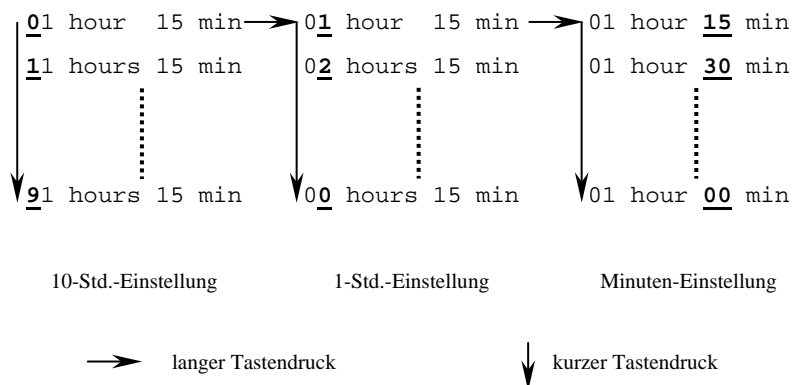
01 hour 15 min
11 hours 15 min
91 hours 15 min

01 hour 15 min
02 hours 15 min
00 hours 15 min

01 hour 15 min
01 hour 30 min
01 hour 00 min

10-Std.-Einstellung

1-Std.-Einstellung

Minuten-Einstellung

langer Tastendruck

kurzer Tastendruck